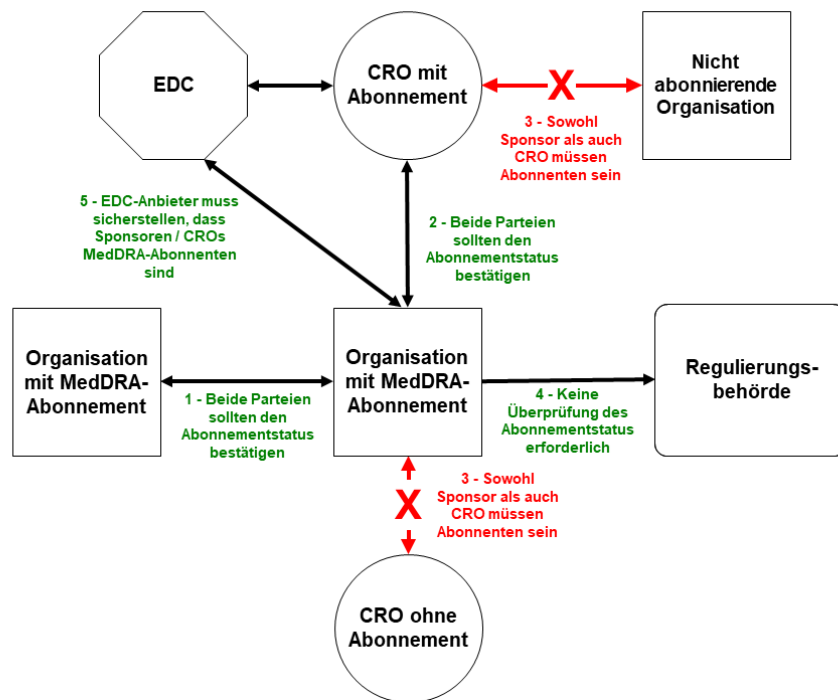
EDC

CRO mit Abonnement

X

Nicht abonnierende Organisation

3 - Sowohl Sponsor als auch CRO müssen Abonnenten sein

5 - EDC-Anbieter muss sicherstellen, dass Sponsoren / CROs MedDRA-Abonnenten sind

2 - Beide Parteien sollten den Abonnementstatus bestätigen

Organisation mit MedDRA-Abonnement

Organisation mit MedDRA-Abonnement

Regulierungs-behörde

1 - Beide Parteien sollten den Abonnementstatus bestätigen

4 - Keine Überprüfung des Abonnementstatus erforderlich

X

3 - Sowohl Sponsor als auch CRO müssen Abonnenten sein

CRO ohne Abonnement